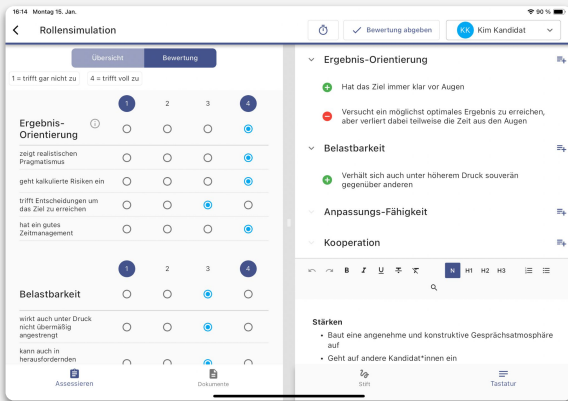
16:14 Montag 15. Jan.

90 %

Rollensimulation

Bewertung abgeben

KK Kim Kandidat

Übersicht | Bewertung

1 = trifft gar nicht zu | 4 = trifft voll zu

| | 1 | 2 | 3 | 4 |
|---|---|---|---|---|
| Ergebnis-Orientierung | | | | |
| zeigt realistischen Pragmatismus | | | | |
| geht kalkulierte Risiken ein | | | | |
| trifft Entscheidungen um das Ziel zu erreichen | | | | |
| hat ein gutes Zeitmanagement | | | | |

| | 1 | 2 | 3 | 4 |
|---|---|---|---|---|
| Belastbarkeit | | | | |
| wirkt auch unter Druck nicht übermäßig angestrengt | | | | |
| kann auch in herausfordernden | | | | |

Assessieren

Dokumente

Ergebnis-Orientierung

Hat das Ziel immer klar vor Augen

Versucht ein möglichst optimales Ergebnis zu erreichen, aber verliert dabei teilweise die Zeit aus den Augen

Belastbarkeit

Verhält sich auch unter höherem Druck souverän gegenüber anderen

Anpassungs-Fähigkeit

Kooperation

B I U N H1 H2 H3

Stärken

• Baut eine angenehme und konstruktive Gesprächsatmosphäre auf

• Geht auf andere Kandidat*innen ein

Stift

Tastatur